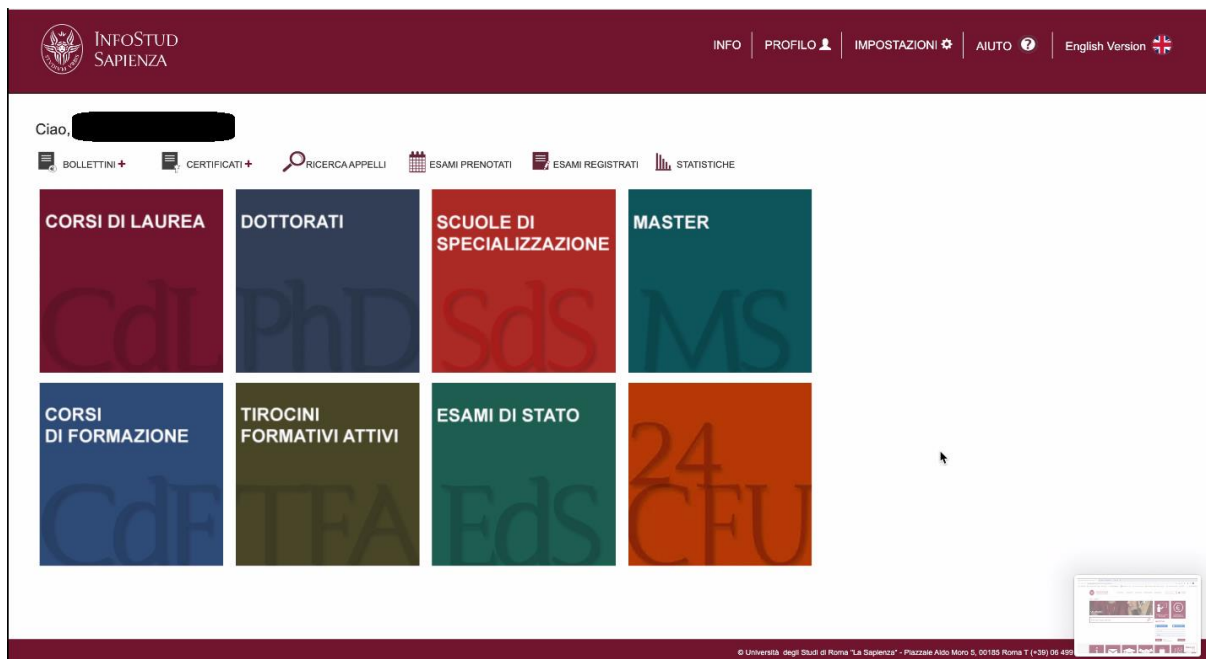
InfoStud
Sapienza

INFO | PROFILO | IMPOSTAZIONI | AIUTO | English Version

Ciao, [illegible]

BOLLETTINI + CERTIFICATI + RICERCA APPELLI ESAMI PRENOTATI ESAMI REGISTRATI STATISTICHE

CORSI DI LAUREA
CdL

DOTTORATI
PhD

SCUOLE DI SPECIALIZZAZIONE
SdS

MASTER
MS

CORSI DI FORMAZIONE
CdF

TIROCINI FORMATIVI ATTIVI
TFA

ESAMI DI STATO
EdS

24 CFU

© Università degli Studi di Roma "La Sapienza" - Piazzale Aldo Moro 5, 00185 Roma T (+39) 06 499 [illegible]